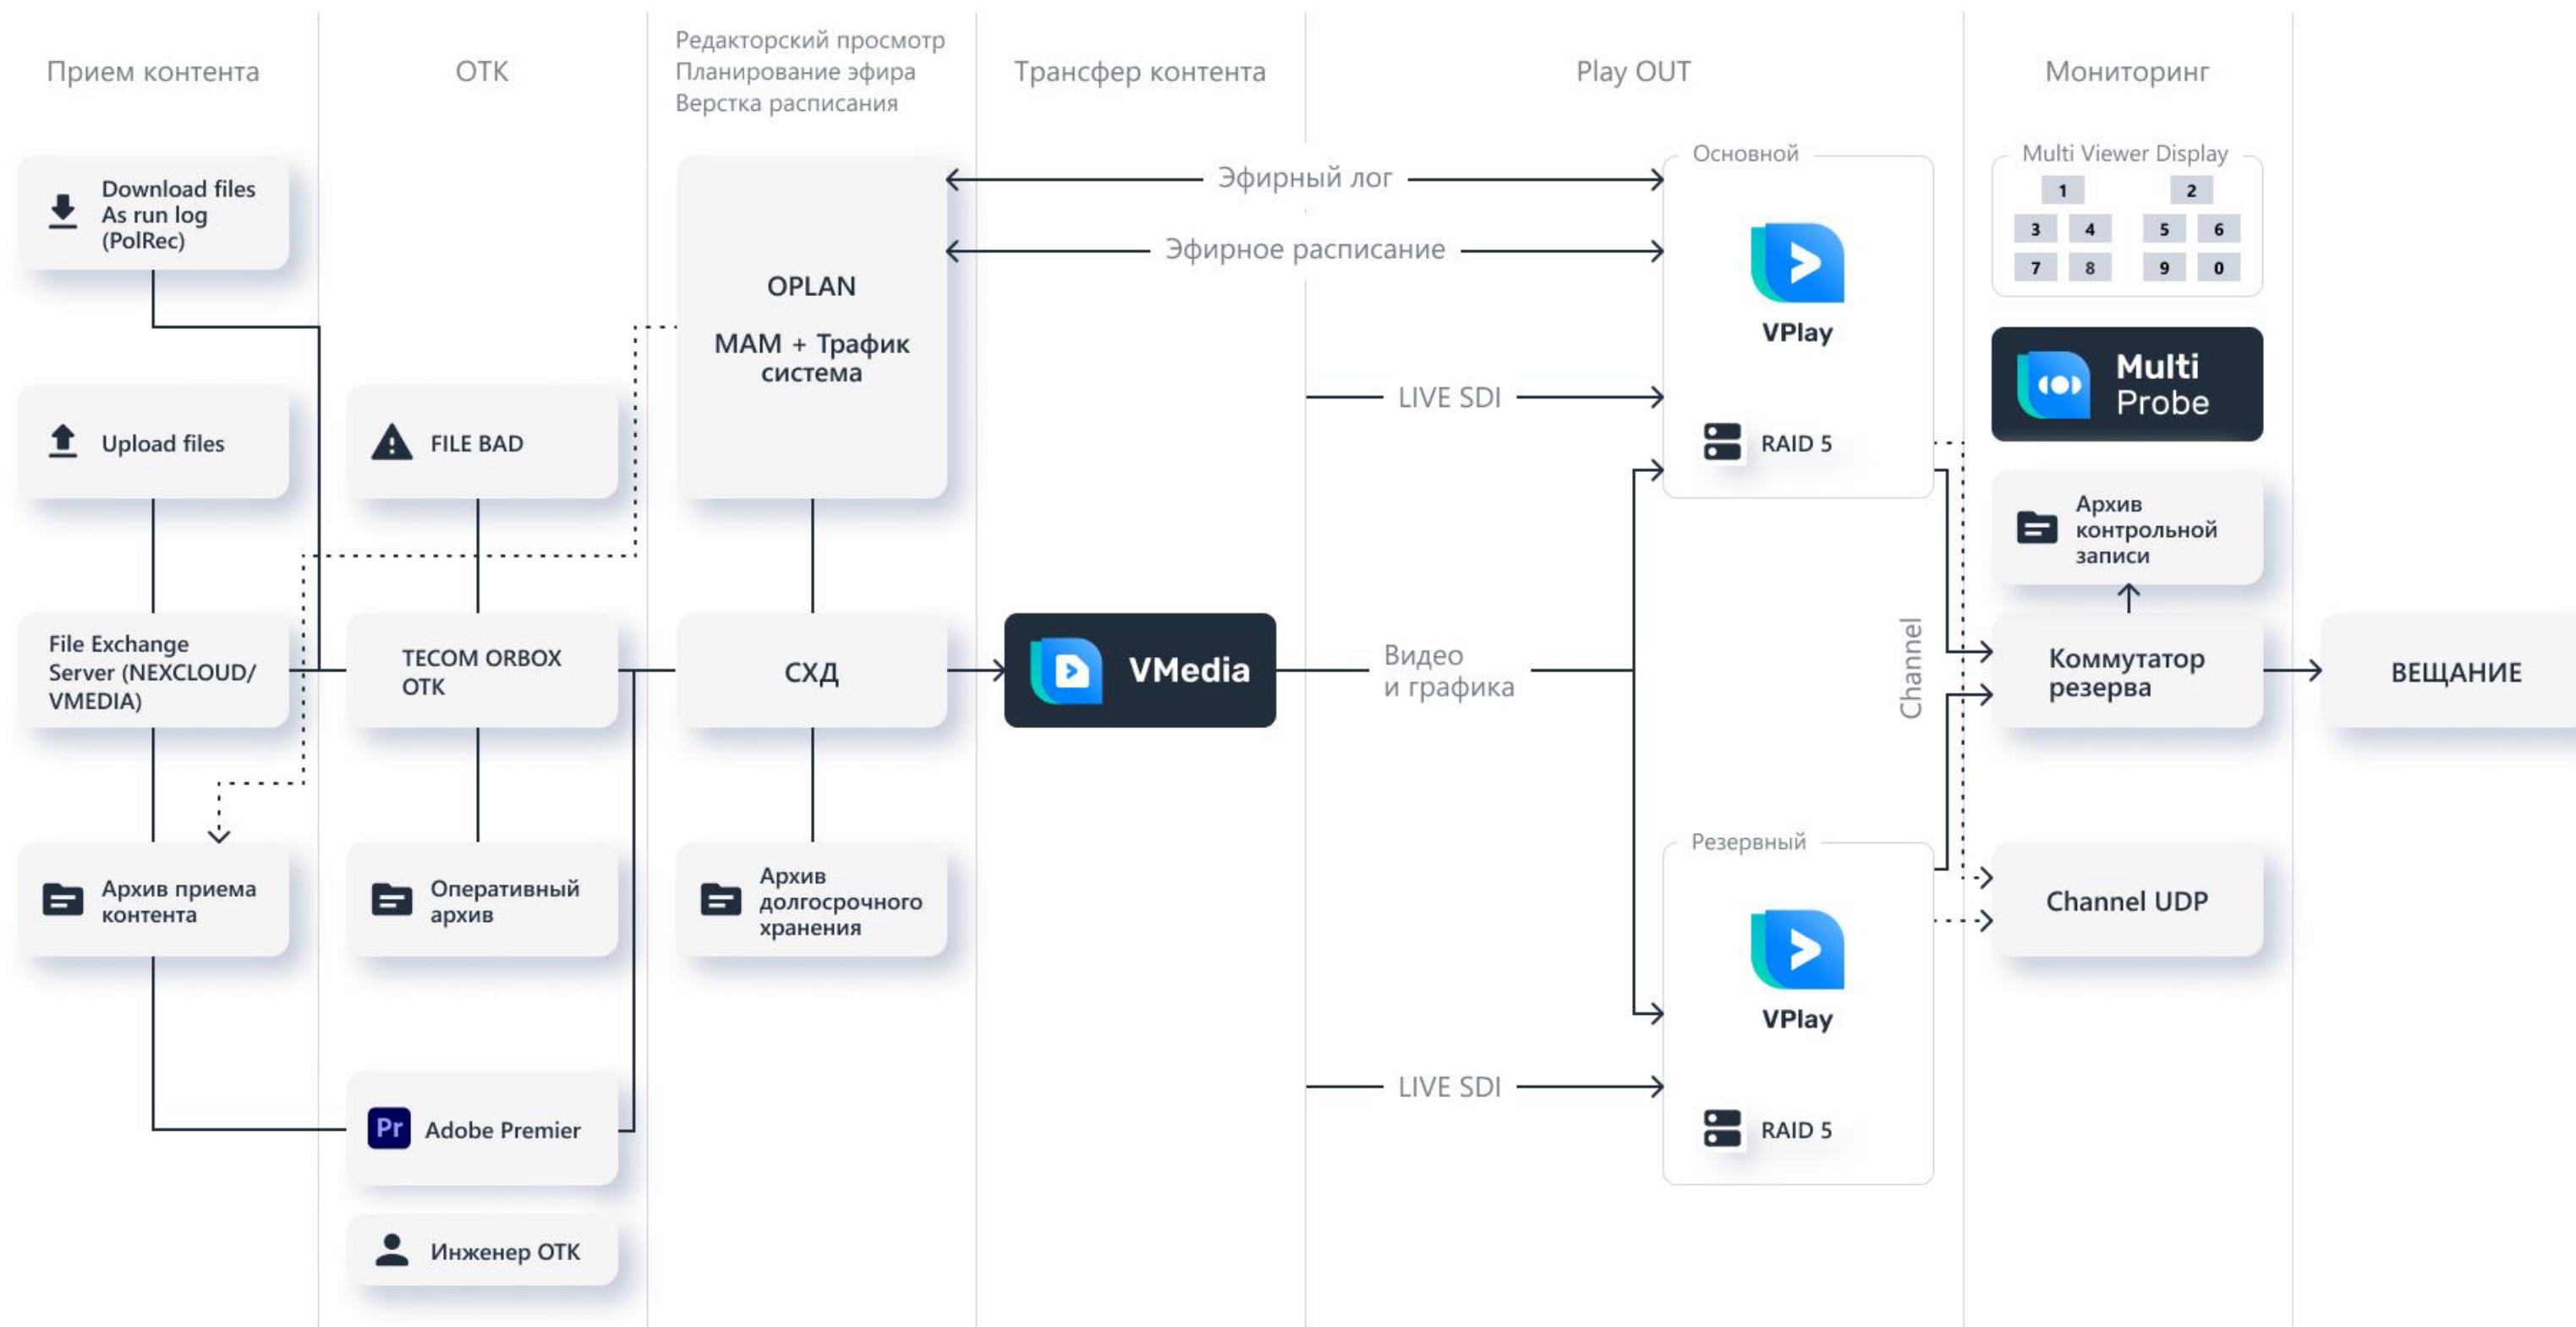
Прием контента

ОТК

Редакторский просмотр
Планирование эфира
Верстка расписания

Трансфер контента

Play OUT

Мониторинг

Download files
As run log
(PolRec)

Upload files

File Exchange Server (NEXCLOUD/ VMEDIA)

Архив приема контента

FILE BAD

TECOM ORBOX ОТК

Оперативный архив

Adobe Premier

Инженер ОТК

OPLAN

MAM + Трафик система

СХД

Архив долгосрочного хранения

VMedia

Эфирный лог

Эфирное расписание

LIVE SDI

Видео
и графика

LIVE SDI

Основной

VPlay

RAID 5

Резервный

VPlay

RAID 5

Channel

Multi Viewer Display

| 1 | | 2 | |
|---|---|---|---|
| 3 | 4 | 5 | 6 |
| 7 | 8 | 9 | 0 |

Multi Probe

Архив контрольной записи

Коммутатор резерва

Channel UDP

ВЕЩАНИЕ